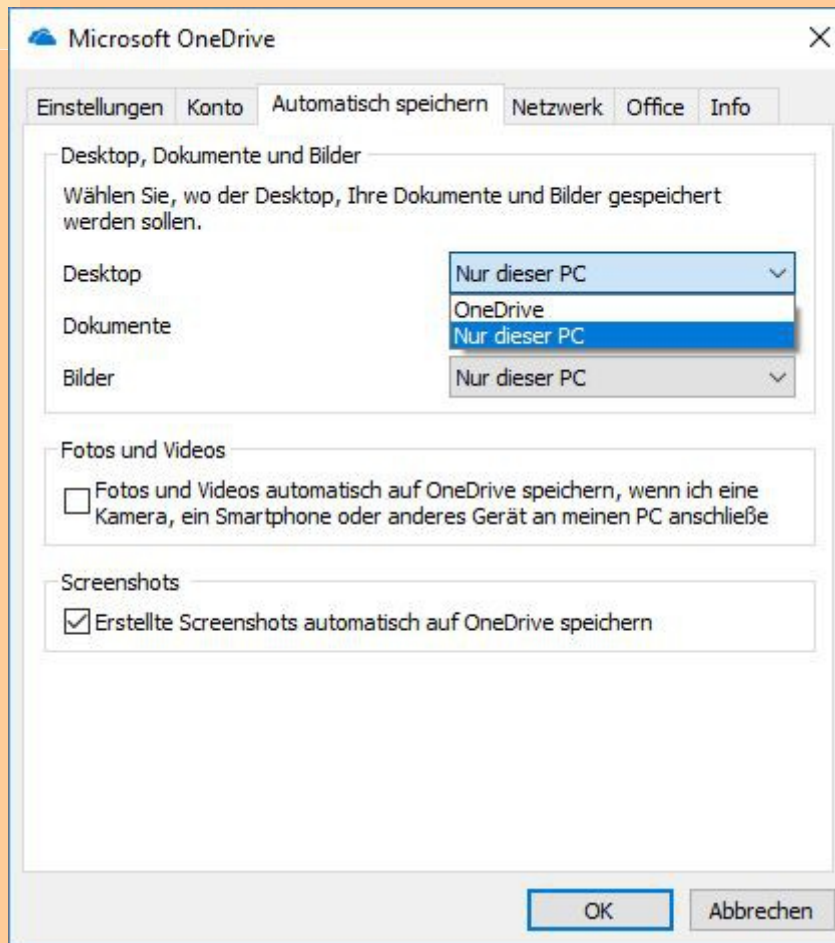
Microsoft OneDrive

Einstellungen Konto Automatisch speichern Netzwerk Office Info

Desktop, Dokumente und Bilder

Wählen Sie, wo der Desktop, Ihre Dokumente und Bilder gespeichert werden sollen.

Desktop Nur dieser PC

OneDrive
Nur dieser PC

Dokumente

Bilder Nur dieser PC

Fotos und Videos

Fotos und Videos automatisch auf OneDrive speichern, wenn ich eine Kamera, ein Smartphone oder anderes Gerät an meinen PC anschließe

Screenshots

Erstellte Screenshots automatisch auf OneDrive speichern

OK Abbrechen